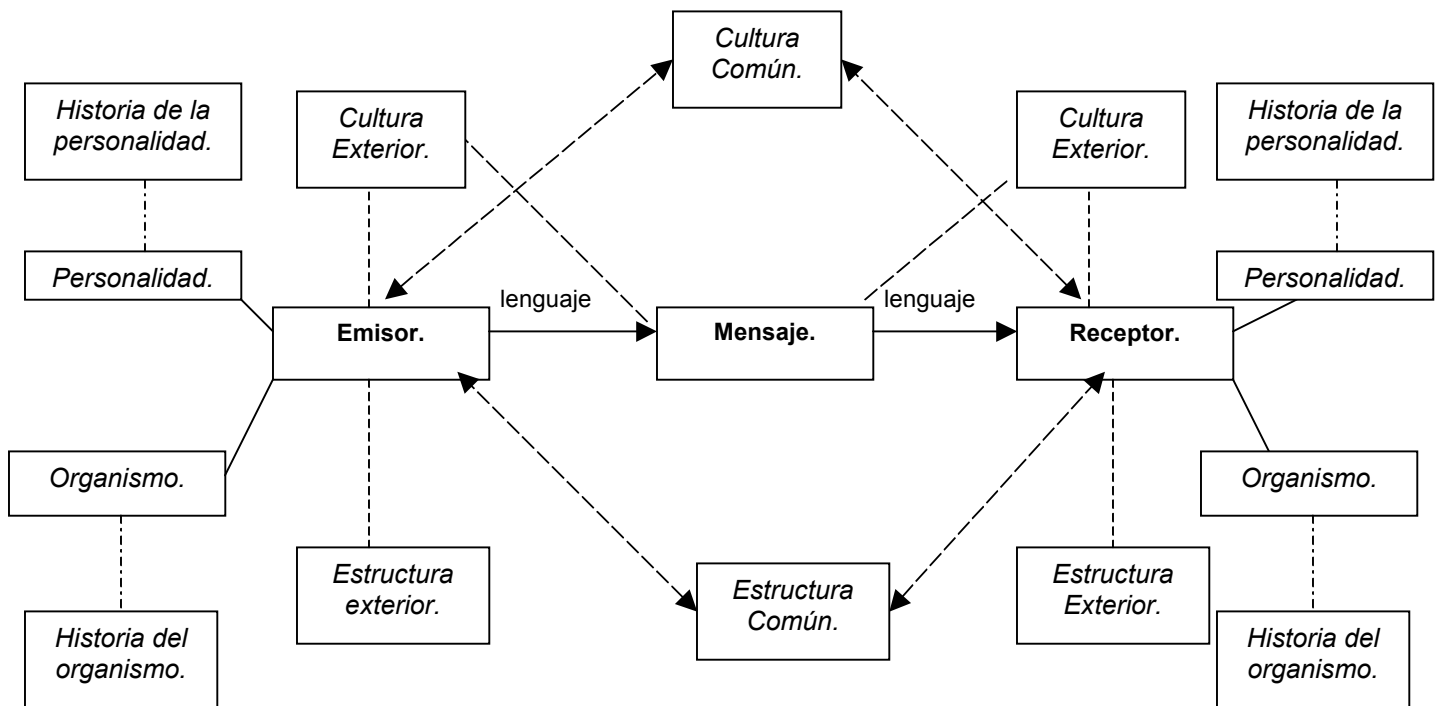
Cultura Común.

Historia de la personalidad.

Cultura Exterior.

Cultura Exterior.

Historia de la personalidad.

Personalidad.

Personalidad.

lenguaje

lenguaje

Emisor.

Mensaje.

Receptor.

Organismo.

Organismo.

Estructura exterior.

Estructura Común.

Estructura Exterior.

Historia del organismo.

Historia del organismo.